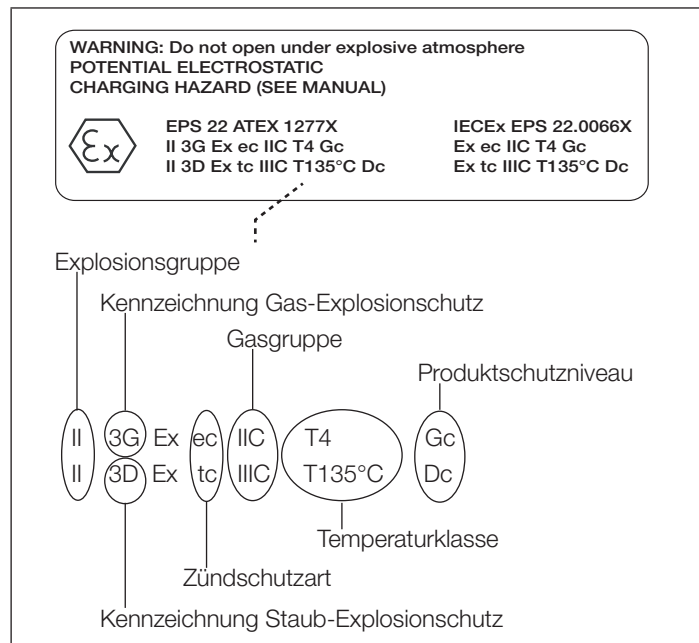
WARNING: Do not open under explosive atmosphere
POTENTIAL ELECTROSTATIC
CHARGING HAZARD (SEE MANUAL)

Ex

EPS 22 ATEX 1277X
II 3G Ex ec IIC T4 Gc
II 3D Ex tc IIIC T135°C Dc

IECEx EPS 22.0066X
Ex ec IIC T4 Gc
Ex tc IIIC T135°C Dc

Explosionsgruppe

Kennzeichnung Gas-Explosionschutz

Gasgruppe

Produktschutzniveau

II 3G Ex ec IIC T4 Gc
II 3D Ex tc IIIC T135°C Dc

Temperaturklasse

Zündschutzart

Kennzeichnung Staub-Explosionschutz